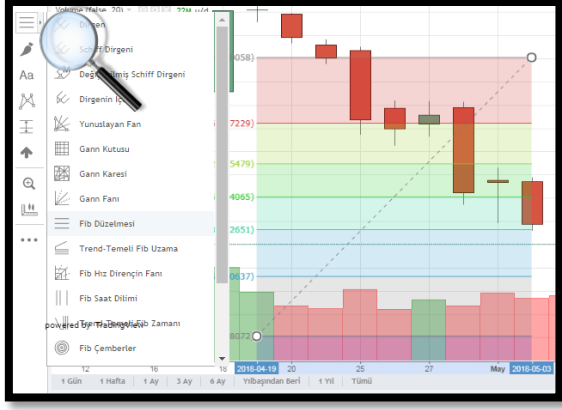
Volume (false, 20) 22M
Dirgen
Schiff Dirgeni
Değiştirilmiş Schiff Dirgeni
Dirgenin İçi
Yunuslayan Fan
Gann Kutusu
Gann Karesi
Gann Fanı
Fib Düzelmesi
Trend-Temelli Fib Uzama
Fib Hız Dirençin Fanı
Fib Saat Dilimi
Trend-Temelli Fib Zamanı
Fib Çemberler
powered by TradingView
Aa
058)
7229)
5479)
4065)
2651)
0837)
8072
12
16
2018-04-19
20
25
27
May
2018-05-03
1 Gün
1 Hafta
1 Ay
3 Ay
6 Ay
Yılbaşından Beri
1 Yıl
Tümü